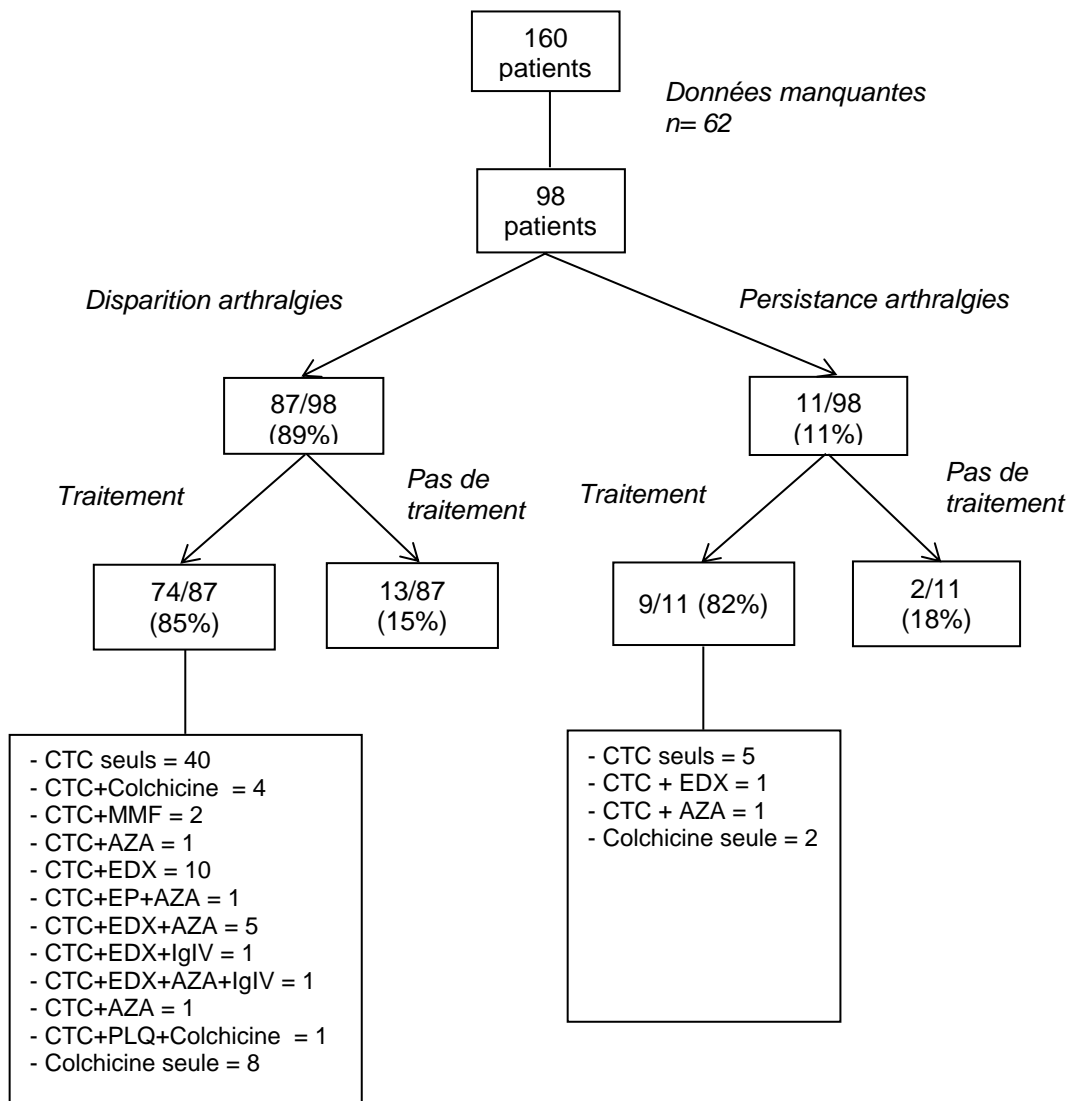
160 patients

Données manquantes n= 62

98 patients

Disparition arthralgies

Persistance arthralgies

87/98 (89%)

11/98 (11%)

Traitement

Pas de traitement

Traitement

Pas de traitement

74/87 (85%)

13/87 (15%)

9/11 (82%)

2/11 (18%)

- CTC seuls = 40
- CTC+Colchicine = 4
- CTC+MMF = 2
- CTC+AZA = 1
- CTC+EDX = 10
- CTC+EP+AZA = 1
- CTC+EDX+AZA = 5
- CTC+EDX+IgIV = 1
- CTC+EDX+AZA+IgIV = 1
- CTC+AZA = 1
- CTC+PLQ+Colchicine = 1
- Colchicine seule = 8

- CTC seuls = 5
- CTC + EDX = 1
- CTC + AZA = 1
- Colchicine seule = 2